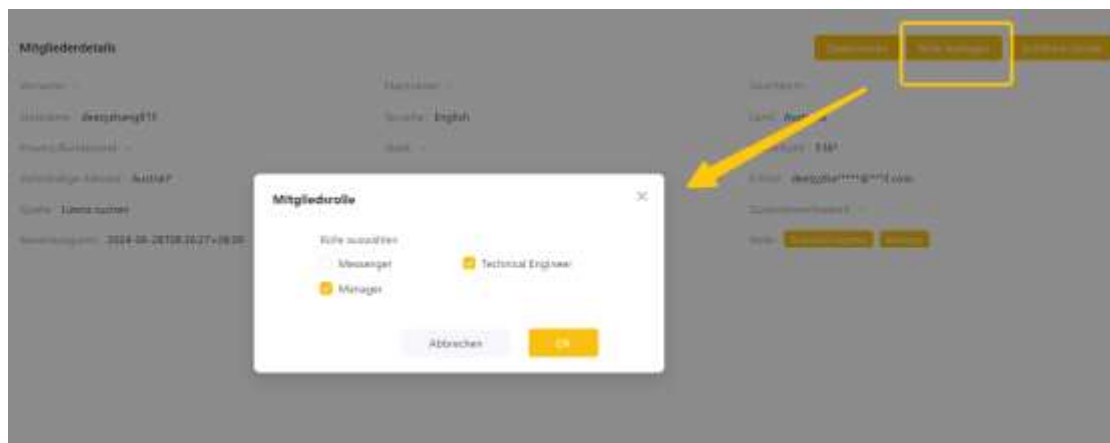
Mitgliederdetails

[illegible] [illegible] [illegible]

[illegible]

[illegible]

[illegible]

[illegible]: deezyzhang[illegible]

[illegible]: English

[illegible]

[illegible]

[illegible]

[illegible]: Austria

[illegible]

E-Mail: deezyzha*****@***d.com

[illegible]: Limno-Owner

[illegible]

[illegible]: 2024-06-28T08:26:27+08:00

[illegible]: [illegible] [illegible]

Mitgliedsrolle

Rolle auswählen

Messenger

Technical Engineer

Manager

Abbrechen

OK